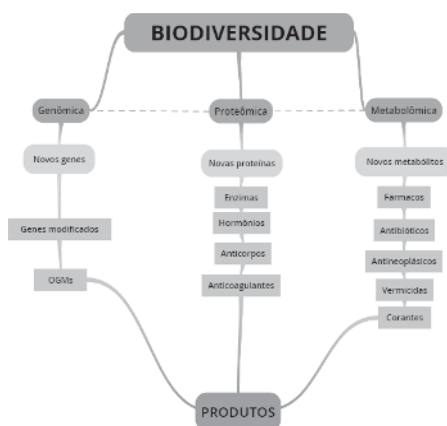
BIODIVERSIDADE

Genômica

Novos genes

Genes modificados

OGMs

Proteômica

Novas proteínas

Enzimas

Hormônios

Anticorpos

Anticoagulantes

Metabolômica

Novos metabólitos

Fármacos

Antibióticos

Antineoplásicos

Vermicidas

Corantes

PRODUTOS